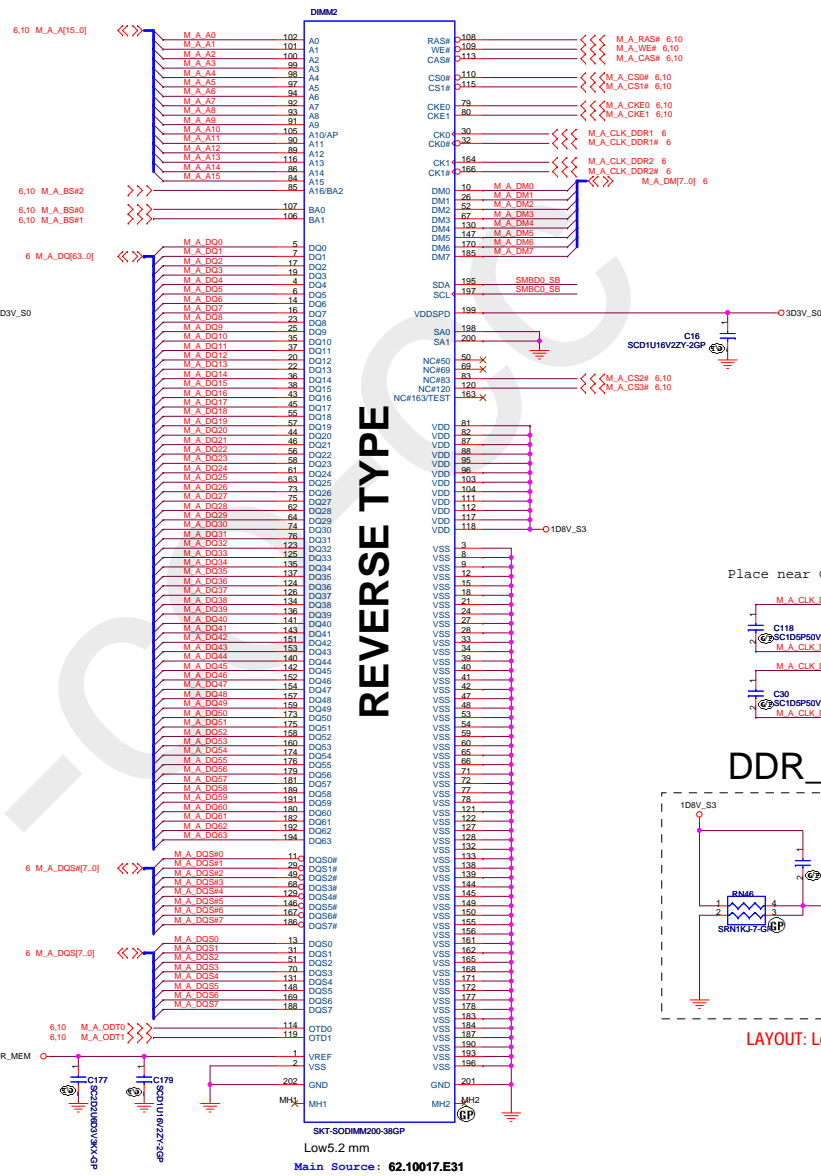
DIMM2

6,10 M_A_A[15..0]
M_A_A0 102 A0
M_A_A1 101 A1
M_A_A2 100 A2
M_A_A3 99 A3
M_A_A4 98 A4
M_A_A5 97 A5
M_A_A6 94 A6
M_A_A7 92 A7
M_A_A8 93 A8
M_A_A9 91 A9
M_A_A10 105 A10/AP
M_A_A11 90 A11
M_A_A12 89 A12
M_A_A13 116 A13
M_A_A14 86 A14
M_A_A15 84 A15
6,10 M_A_BS#2 85 A16/BA2
6,10 M_A_BS#0 107 BA0
6,10 M_A_BS#1 106 BA1
6 M_A_DQ[63..0]
M_A_DQ0 5 DQ0
M_A_DQ1 7 DQ1
M_A_DQ2 17 DQ2
M_A_DQ3 19 DQ3
M_A_DQ4 4 DQ4
M_A_DQ5 6 DQ5
M_A_DQ6 14 DQ6
M_A_DQ7 16 DQ7
M_A_DQ8 23 DQ8
M_A_DQ9 25 DQ9
M_A_DQ10 35 DQ10
M_A_DQ11 37 DQ11
M_A_DQ12 20 DQ12
M_A_DQ13 22 DQ13
M_A_DQ14 36 DQ14
M_A_DQ15 38 DQ15
M_A_DQ16 43 DQ16
M_A_DQ17 45 DQ17
M_A_DQ18 55 DQ18
M_A_DQ19 57 DQ19
M_A_DQ20 44 DQ20
M_A_DQ21 46 DQ21
M_A_DQ22 56 DQ22
M_A_DQ23 58 DQ23
M_A_DQ24 61 DQ24
M_A_DQ25 63 DQ25
M_A_DQ26 73 DQ26
M_A_DQ27 75 DQ27
M_A_DQ28 62 DQ28
M_A_DQ29 64 DQ29
M_A_DQ30 74 DQ30
M_A_DQ31 76 DQ31
M_A_DQ32 123 DQ32
M_A_DQ33 125 DQ33
M_A_DQ34 135 DQ34
M_A_DQ35 137 DQ35
M_A_DQ36 124 DQ36
M_A_DQ37 126 DQ37
M_A_DQ38 134 DQ38
M_A_DQ39 136 DQ39
M_A_DQ40 141 DQ40
M_A_DQ41 143 DQ41
M_A_DQ42 151 DQ42
M_A_DQ43 153 DQ43
M_A_DQ44 140 DQ44
M_A_DQ45 142 DQ45
M_A_DQ46 152 DQ46
M_A_DQ47 154 DQ47
M_A_DQ48 157 DQ48
M_A_DQ49 159 DQ49
M_A_DQ50 173 DQ50
M_A_DQ51 175 DQ51
M_A_DQ52 158 DQ52
M_A_DQ53 160 DQ53
M_A_DQ54 174 DQ54
M_A_DQ55 176 DQ55
M_A_DQ56 179 DQ56
M_A_DQ57 181 DQ57
M_A_DQ58 189 DQ58
M_A_DQ59 191 DQ59
M_A_DQ60 180 DQ60
M_A_DQ61 182 DQ61
M_A_DQ62 192 DQ62
M_A_DQ63 194 DQ63
6 M_A_DQS#[7..0]
M_A_DQS#0 11 DQS0#
M_A_DQS#1 29 DQS1#
M_A_DQS#2 49 DQS2#
M_A_DQS#3 68 DQS3#
M_A_DQS#4 129 DQS4#
M_A_DQS#5 146 DQS5#
M_A_DQS#6 167 DQS6#
M_A_DQS#7 186 DQS7#
6 M_A_DQS[7..0]
M_A_DQS0 13 DQS0
M_A_DQS1 31 DQS1
M_A_DQS2 51 DQS2
M_A_DQS3 70 DQS3
M_A_DQS4 131 DQS4
M_A_DQS5 148 DQS5
M_A_DQS6 169 DQS6
M_A_DQS7 188 DQS7
6,10 M_A_ODT0 114 OTD0
6,10 M_A_ODT1 119 OTD1
R_MEM 1 VREF
2 VSS
202 GND
MH1 MH1
C177 SC2D2U6D3V3KX-GP
C179 SCD1U16V2ZY-2GP
3D3V_S0

REVERSE TYPE

RAS# 108 M_A_RAS# 6,10
WE# 109 M_A_WE# 6,10
CAS# 113 M_A_CAS# 6,10
CS0# 110 M_A_CS0# 6,10
CS1# 115 M_A_CS1# 6,10
CKE0 79 M_A_CKE0 6,10
CKE1 80 M_A_CKE1 6,10
CK0 30 M_A_CLK_DDR1 6
CK0# 32 M_A_CLK_DDR1# 6
CK1 164 M_A_CLK_DDR2 6
CK1# 166 M_A_CLK_DDR2# 6
M_A_DM[7..0] 6
DM0 10 M_A_DM0
DM1 26 M_A_DM1
DM2 52 M_A_DM2
DM3 67 M_A_DM3
DM4 130 M_A_DM4
DM5 147 M_A_DM5
DM6 170 M_A_DM6
DM7 185 M_A_DM7
SDA 195 SMBD0_SB
SCL 197 SMBC0_SB
VDDSPD 199 3D3V_S0
SA0 198
SA1 200
C16 SCD1U16V2ZY-2GP
NC#50 50
NC#69 69
NC#83 83 M_A_CS2# 6,10
NC#120 120 M_A_CS3# 6,10
NC#163/TEST 163
VDD 81
VDD 82
VDD 87
VDD 88
VDD 95
VDD 96
VDD 103
VDD 104
VDD 111
VDD 112
VDD 117
VDD 118 1D8V_S3
VSS 3
VSS 8
VSS 9
VSS 12
VSS 15
VSS 18
VSS 21
VSS 24
VSS 27
VSS 28
VSS 33
VSS 34
VSS 39
VSS 40
VSS 41
VSS 42
VSS 47
VSS 48
VSS 53
VSS 54
VSS 59
VSS 60
VSS 65
VSS 66
VSS 71
VSS 72
VSS 77
VSS 78
VSS 121
VSS 122
VSS 127
VSS 128
VSS 132
VSS 133
VSS 138
VSS 139
VSS 144
VSS 145
VSS 149
VSS 150
VSS 155
VSS 156
VSS 161
VSS 162
VSS 165
VSS 168
VSS 171
VSS 172
VSS 177
VSS 178
VSS 183
VSS 184
VSS 187
VSS 190
VSS 193
VSS 196
GND 201
MH2 MH2

SKT-SODIMM200-38GP
Low5.2 mm
Main Source: 62.10017.E31

Place near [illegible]
M_A_CLK_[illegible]
C118 SC1D5P50V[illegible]
M_A_CLK_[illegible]
M_A_CLK_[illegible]
C30 SC1D5P50V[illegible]
M_A_CLK_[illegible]

DDR_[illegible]
1D8V_S3
RN46 SRN1KJ-7-GP
1 2 4 3
LAYOUT: L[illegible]